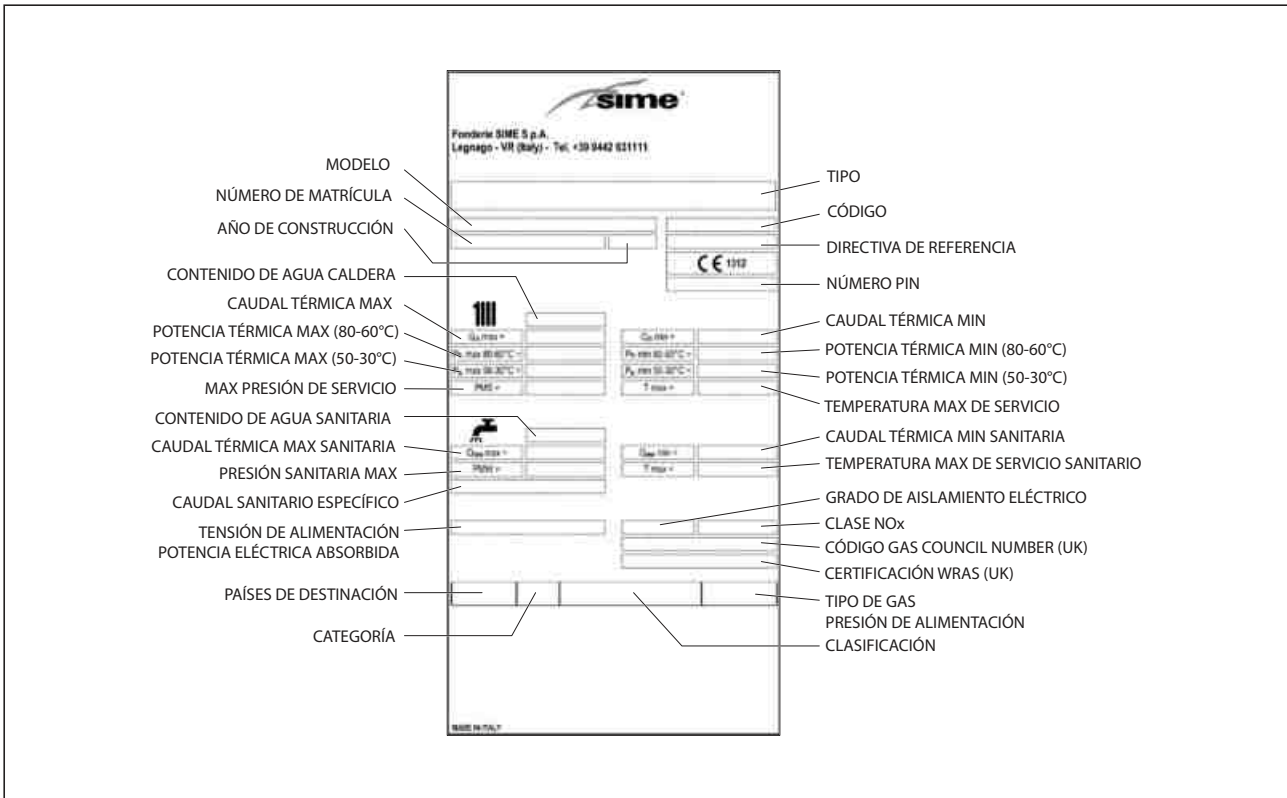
sime

Fonderie SIME S.p.A.
Legnago - VR (Italy) - Tel. +39 0442 631111

MODELO

NÚMERO DE MATRÍCULA

AÑO DE CONSTRUCCIÓN

TIPO

CÓDIGO

DIRECTIVA DE REFERENCIA

CE 1312

NÚMERO PIN

CONTENIDO DE AGUA CALDERA

CAUDAL TÉRMICA MAX

POTENCIA TÉRMICA MAX (80-60°C)

POTENCIA TÉRMICA MAX (50-30°C)

MAX PRESIÓN DE SERVICIO

$Q_n$ max =

$P_n$ max 80-60°C =

$P_n$ max 50-30°C =

PMS =

$Q_n$ min =

$P_n$ min 80-60°C =

$P_n$ min 50-30°C =

T max =

CAUDAL TÉRMICA MIN

POTENCIA TÉRMICA MIN (80-60°C)

POTENCIA TÉRMICA MIN (50-30°C)

TEMPERATURA MAX DE SERVICIO

CONTENIDO DE AGUA SANITARIA

CAUDAL TÉRMICA MAX SANITARIA

PRESIÓN SANITARIA MAX

CAUDAL SANITARIO ESPECÍFICO

$Q_{nw}$ max =

PMW =

$Q_{nw}$ min =

T max =

CAUDAL TÉRMICA MIN SANITARIA

TEMPERATURA MAX DE SERVICIO SANITARIO

GRADO DE AISLAMIENTO ELÉCTRICO

TENSIÓN DE ALIMENTACIÓN
POTENCIA ELÉCTRICA ABSORBIDA

CLASE NOx

CÓDIGO GAS COUNCIL NUMBER (UK)

CERTIFICACIÓN WRAS (UK)

PAÍSES DE DESTINACIÓN

CATEGORÍA

TIPO DE GAS
PRESIÓN DE ALIMENTACIÓN

CLASIFICACIÓN

MADE IN ITALY